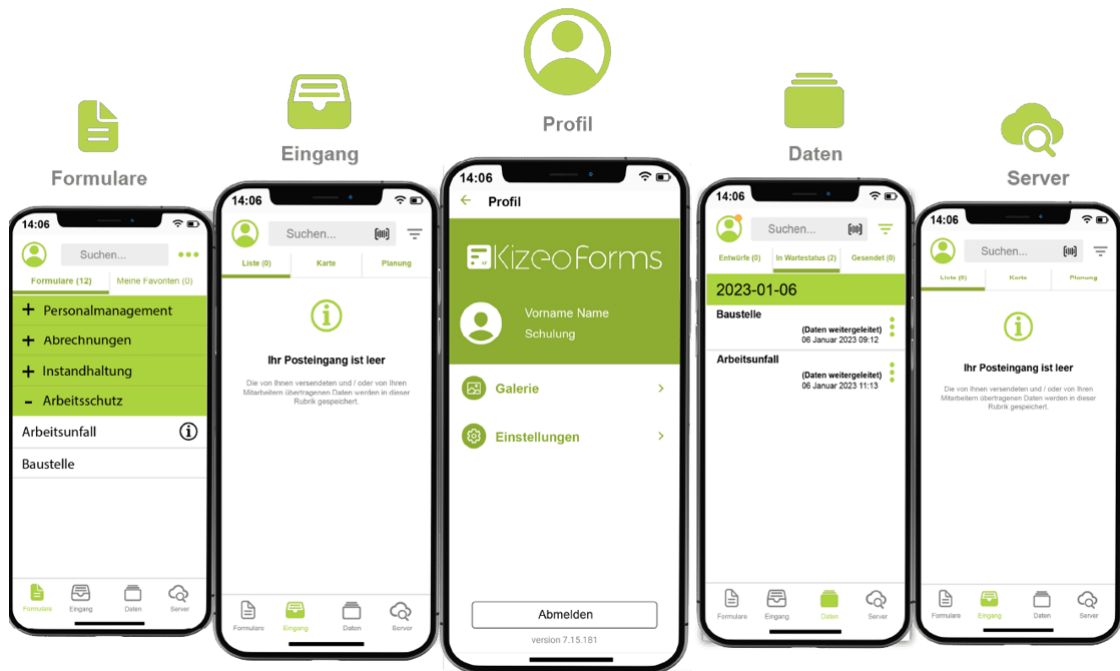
Formulare

14:06

Suchen...

Formulare (12) Meine Favoriten (0)

+ Personalmanagement

+ Abrechnungen

+ Instandhaltung

- Arbeitsschutz

Arbeitsunfall

Baustelle

Formulare Eingang Daten Server

Eingang

14:06

Suchen...

Liste (0) Karte Planung

Ihr Posteingang ist leer

Die von Ihnen versendeten und / oder von Ihren Mitarbeitern übertragenen Daten werden in dieser Rubrik gespeichert.

Formulare Eingang Daten Server

Profil

14:06

Profil

KizeoForms

Vorname Name

Schulung

Galerie

Einstellungen

Abmelden

version 7.15.181

Daten

14:06

Suchen...

Entwürfe (0) In Wartestatus (2) Gesendet (0)

2023-01-06

Baustelle

(Daten weitergeleitet)

06 Januar 2023 09:12

Arbeitsunfall

(Daten weitergeleitet)

06 Januar 2023 11:13

Formulare Eingang Daten Server

Server

14:06

Suchen...

Liste (0) Karte Planung

Ihr Posteingang ist leer

Die von Ihnen versendeten und / oder von Ihren Mitarbeitern übertragenen Daten werden in dieser Rubrik gespeichert.

Formulare Eingang Daten Server